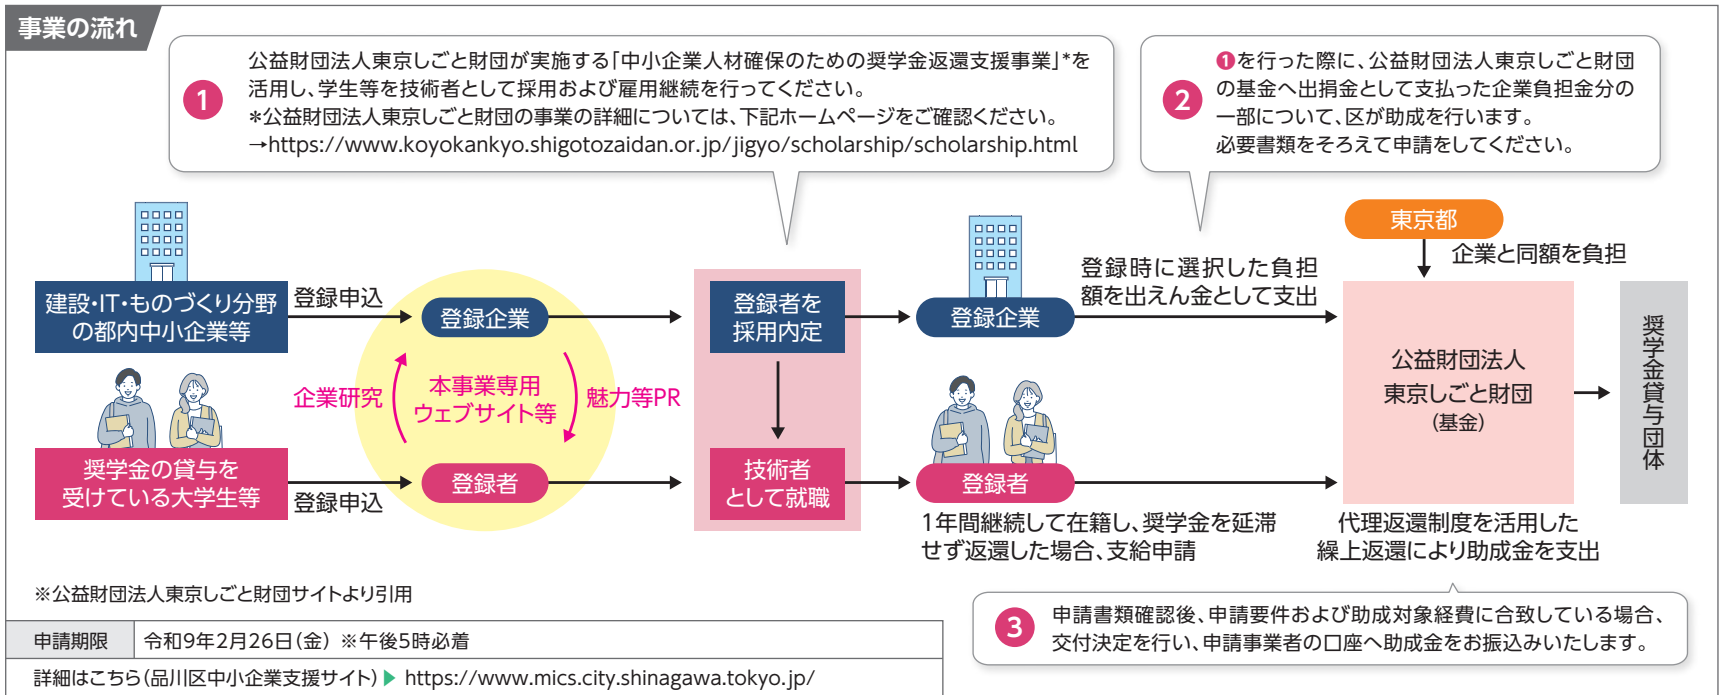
事業の流れ

1 公益財団法人東京しごと財団が実施する「中小企業人材確保のための奨学金返還支援事業」*を活用し、学生等を技術者として採用および雇用継続を行ってください。
*公益財団法人東京しごと財団の事業の詳細については、下記ホームページをご確認ください。
→https://www.koyokankyo.shigotozaidan.or.jp/jigyo/scholarship/scholarship.html

2 ❶を行った際に、公益財団法人東京しごと財団の基金へ出捐金として支払った企業負担金分の一部について、区が助成を行います。
必要書類をそろえて申請をしてください。

建設・IT・ものづくり分野の都内中小企業等

登録申込

登録企業

企業研究

本事業専用ウェブサイト等

魅力等PR

奨学金の貸与を受けている大学生等

登録申込

登録者

登録者を採用内定

技術者として就職

登録企業

登録者

登録時に選択した負担額を出えん金として支出

1年間継続して在籍し、奨学金を延滞せず返還した場合、支給申請

東京都

企業と同額を負担

公益財団法人
東京しごと財団
（基金）

奨学金貸与団体

代理返還制度を活用した繰上返還により助成金を支出

※公益財団法人東京しごと財団サイトより引用

| 申請期限 | 令和9年2月26日（金）※午後5時必着 |
|---|---|

詳細はこちら（品川区中小企業支援サイト）▶ https://www.mics.city.shinagawa.tokyo.jp/

3 申請書類確認後、申請要件および助成対象経費に合致している場合、交付決定を行い、申請事業者の口座へ助成金をお振込みいたします。